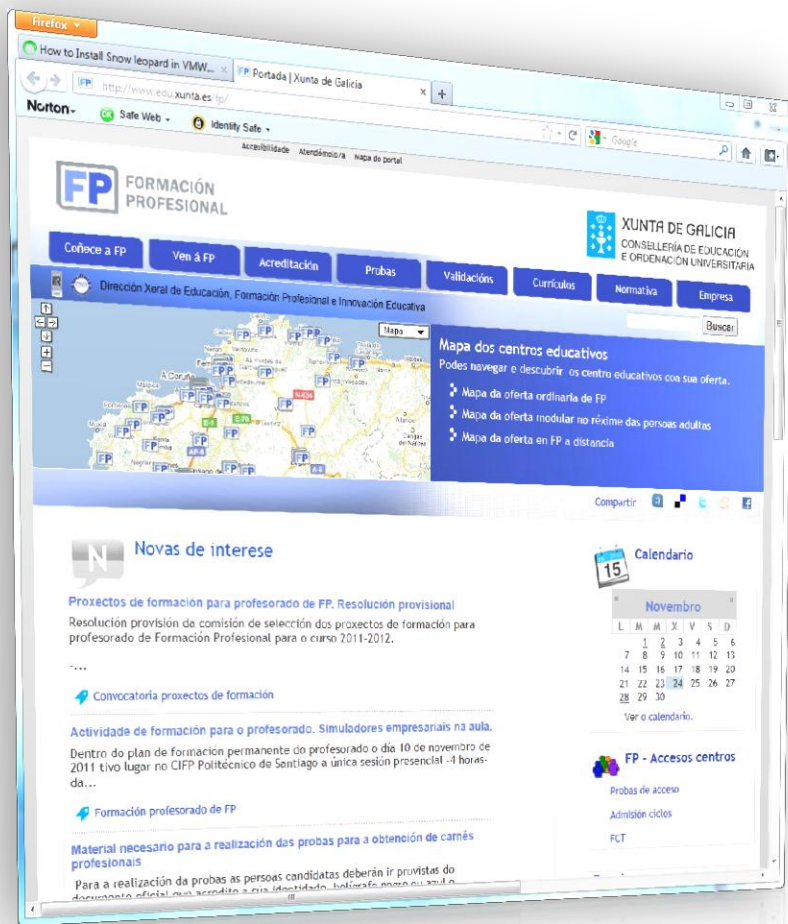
Firefox

How to Install Snow leopard in VMW... ×

FP Portada | Xunta de Galicia ×

+

http://www.edu.xunta.es/fp/

Google

Norton - Safe Web - Identity Safe -

Accesibilidade Atendémosi/a Mapa do portal

FP FORMACIÓN PROFESIONAL

XUNTA DE GALICIA
CONSELLERÍA DE EDUCACIÓN E ORDENACIÓN UNIVERSITARIA

Coñece a FP | Ven á FP | Acreditación | Probas | Validacións | Currículos | Normativa | Empresa

Dirección Xeral de Educación, Formación Profesional e Innovación Educativa

Buscar

Mapa

A Coruña

Mapa dos centros educativos
Podes navegar e descubrir os centro educativos con sua oferta.

Mapa da oferta ordinaria de FP

Mapa da oferta modular no réxime das persoas adultas

Mapa da oferta en FP a distancia

Compartir

N Novas de interese

Proxectos de formación para profesorado de FP. Resolución provisional

Resolución provisión de comisión de selección dos proxectos de formación para profesorado de Formación Profesional para o curso 2011-2012.

....

Convocatoria proxectos de formación

Actividade de formación para o profesorado. Simuladores empresariais na aula.

Dentro do plan de formación permanente do profesorado o día 10 de novembro de 2011 tivo lugar no CIFP Politécnico de Santiago a única sesión presencial -4 horas- da...

Formación profesorado de FP

Material necesario para a realización das probas para a obtención de carnés profesionais

Para a realización da probas as persoas candidatas deberán ir provistas do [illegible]

15 Calendario

Novembro

| L | M | M | X | V | S | D |
|---|---|---|---|---|---|---|
| | 1 | 2 | 3 | 4 | 5 | 6 |
| 7 | 8 | 9 | 10 | 11 | 12 | 13 |
| 14 | 15 | 16 | 17 | 18 | 19 | 20 |
| 21 | 22 | 23 | 24 | 25 | 26 | 27 |
| 28 | 29 | 30 | | | | |

Ver o calendario.

FP - Accesos centros

Probas de acceso

Admisión ciclos

FCT